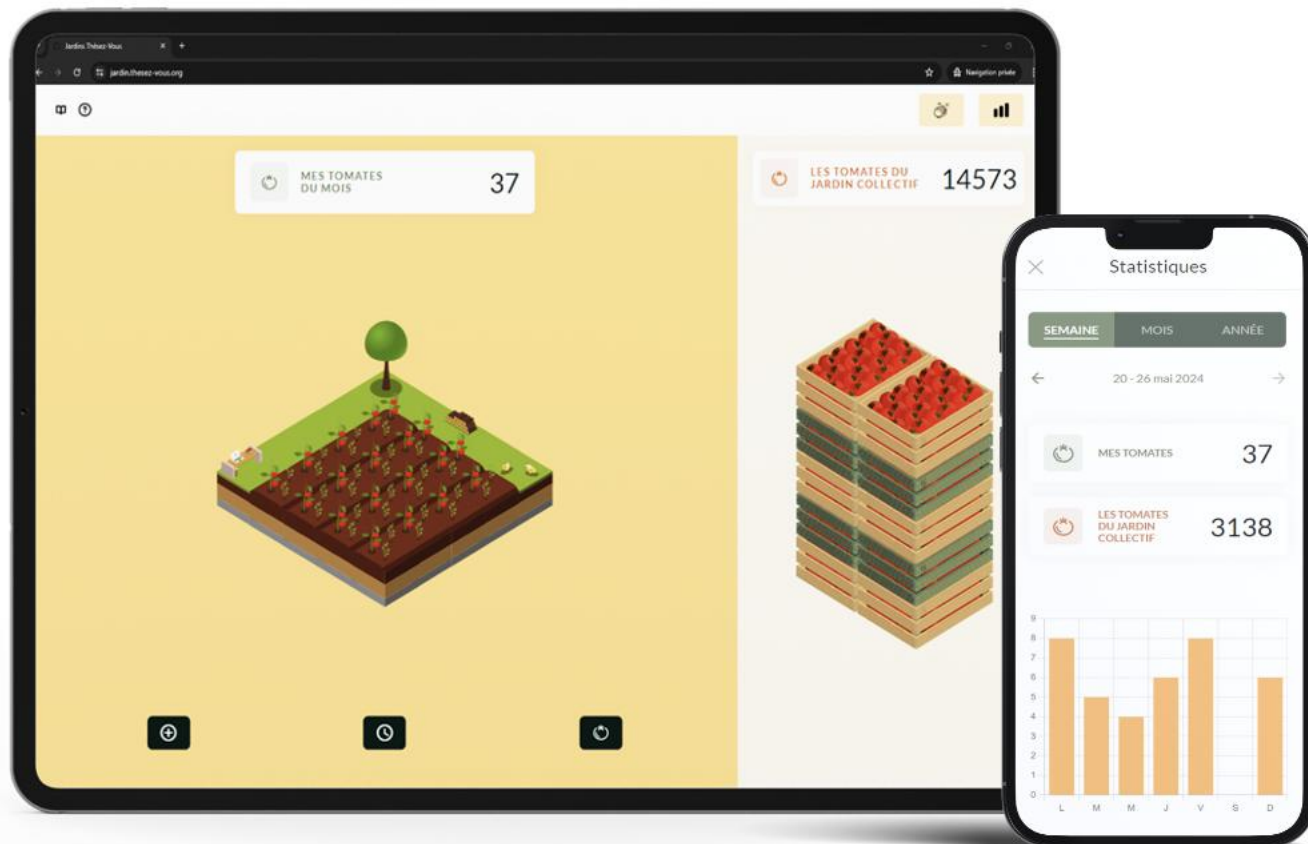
Jardins Thésez-Vous

jardin.thesez-vous.org

Navigation privée

MES TOMATES DU MOIS 37

LES TOMATES DU JARDIN COLLECTIF 14573

Statistiques

SEMAINE MOIS ANNÉE

20 - 26 mai 2024

MES TOMATES 37

LES TOMATES DU JARDIN COLLECTIF 3138

9
8
7
6
5
4
3
2
1
0

L M M J V S D